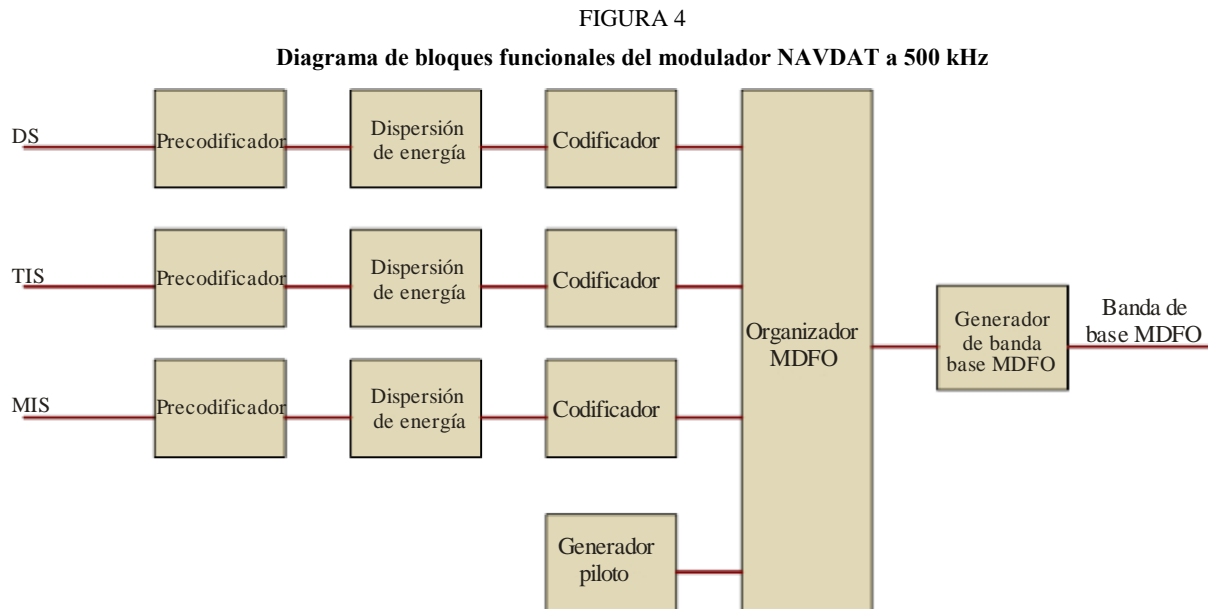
FIGURA 4

Diagrama de bloques funcionales del modulador NAVDAT a 500 kHz

DS

Precodificador

Dispersión de energía

Codificador

TIS

Precodificador

Dispersión de energía

Codificador

MIS

Precodificador

Dispersión de energía

Codificador

Generador piloto

Organizador MDFO

Generador de banda base MDFO

Banda de base MDFO